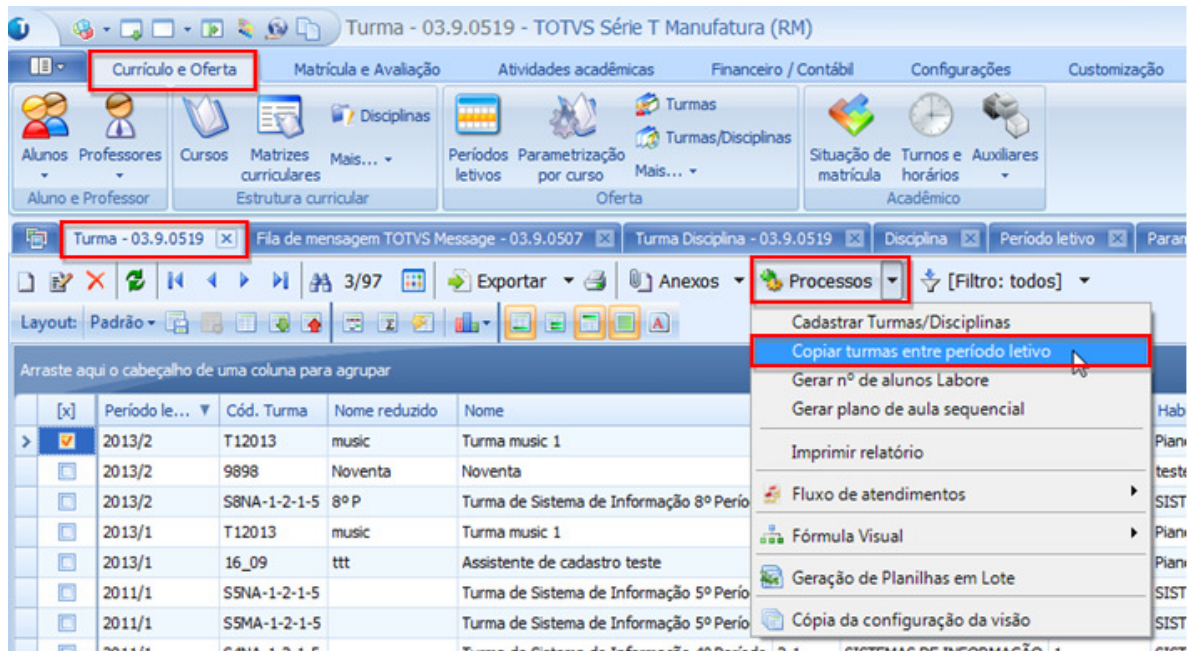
Turma - 03.9.0519 - TOTVS Série T Manufatura (RM)

Currículo e Oferta | Matrícula e Avaliação | Atividades acadêmicas | Financeiro / Contábil | Configurações | Customização

Alunos | Professores | Aluno e Professor
Cursos | Matrizes curriculares | Disciplinas | Mais... | Estrutura curricular
Períodos letivos | Parametrização por curso | Turmas | Turmas/Disciplinas | Mais... | Oferta
Situação de matrícula | Turnos e horários | Auxiliares | Acadêmico

Turma - 03.9.0519 | Fila de mensagem TOTVS Message - 03.9.0507 | Turma Disciplina - 03.9.0519 | Disciplina | Período letivo | Parar

3/97 | Exportar | Anexos | Processos | [Filtro: todos]

Layout: Padrão

Arraste aqui o cabeçalho de uma coluna para agrupar

Cadastrar Turmas/Disciplinas
Copiar turmas entre período letivo
Gerar nº de alunos Labore
Gerar plano de aula sequencial
Imprimir relatório
Fluxo de atendimentos
Fórmula Visual
Geração de Planilhas em Lote
Cópia da configuração da visão

| [x] | Período le... | Cód. Turma | Nome reduzido | Nome | Hab |
|---|---|---|---|---|---|
| ☑ | 2013/2 | T12013 | music | Turma music 1 | Pian |
| ☐ | 2013/2 | 9898 | Noventa | Noventa | teste |
| ☐ | 2013/2 | S8NA-1-2-1-5 | 8º P | Turma de Sistema de Informação 8º Perío | SIST |
| ☐ | 2013/1 | T12013 | music | Turma music 1 | Pian |
| ☐ | 2013/1 | 16_09 | ttt | Assistente de cadastro teste | Pian |
| ☐ | 2011/1 | S5NA-1-2-1-5 | | Turma de Sistema de Informação 5º Perío | SIST |
| ☐ | 2011/1 | S5MA-1-2-1-5 | | Turma de Sistema de Informação 5º Perío | SIST |